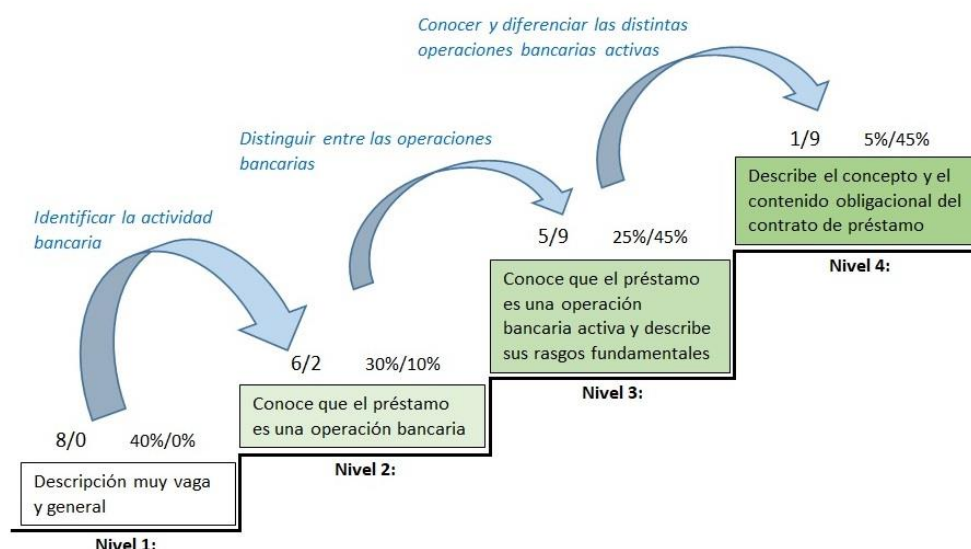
Conocer y diferenciar las distintas operaciones bancarias activas

Distinguir entre las operaciones bancarias

Identificar la actividad bancaria

1/9 5%/45%

Describe el concepto y el contenido obligacional del contrato de préstamo

Nivel 4:

5/9 25%/45%

Conoce que el préstamo es una operación bancaria activa y describe sus rasgos fundamentales

Nivel 3:

6/2 30%/10%

Conoce que el préstamo es una operación bancaria

Nivel 2:

8/0 40%/0%

Descripción muy vaga y general

Nivel 1: